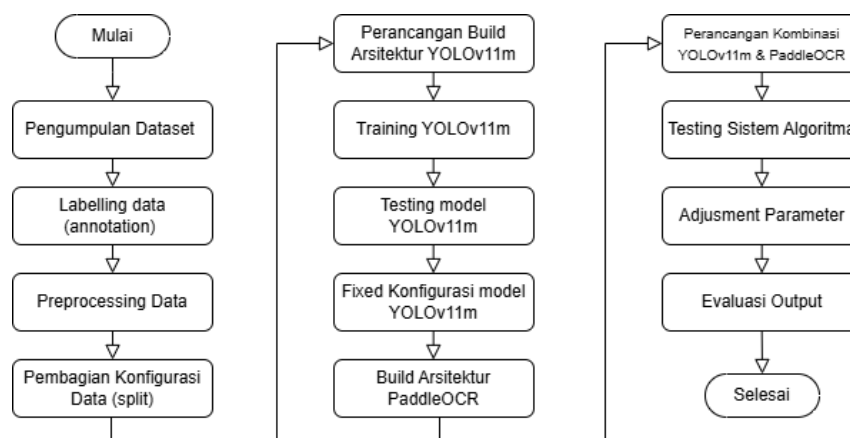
Mulai

Pengumpulan Dataset

Labelling data (annotation)

Preprocessing Data

Pembagian Konfigurasi Data (split)

Perancangan Build Arsitektur YOLOv11m

Training YOLOv11m

Testing model YOLOv11m

Fixed Konfigurasi model YOLOv11m

Build Arsitektur PaddleOCR

Perancangan Kombinasi YOLOv11m & PaddleOCR

Testing Sistem Algoritma

Adjusment Parameter

Evaluasi Output

Selesai